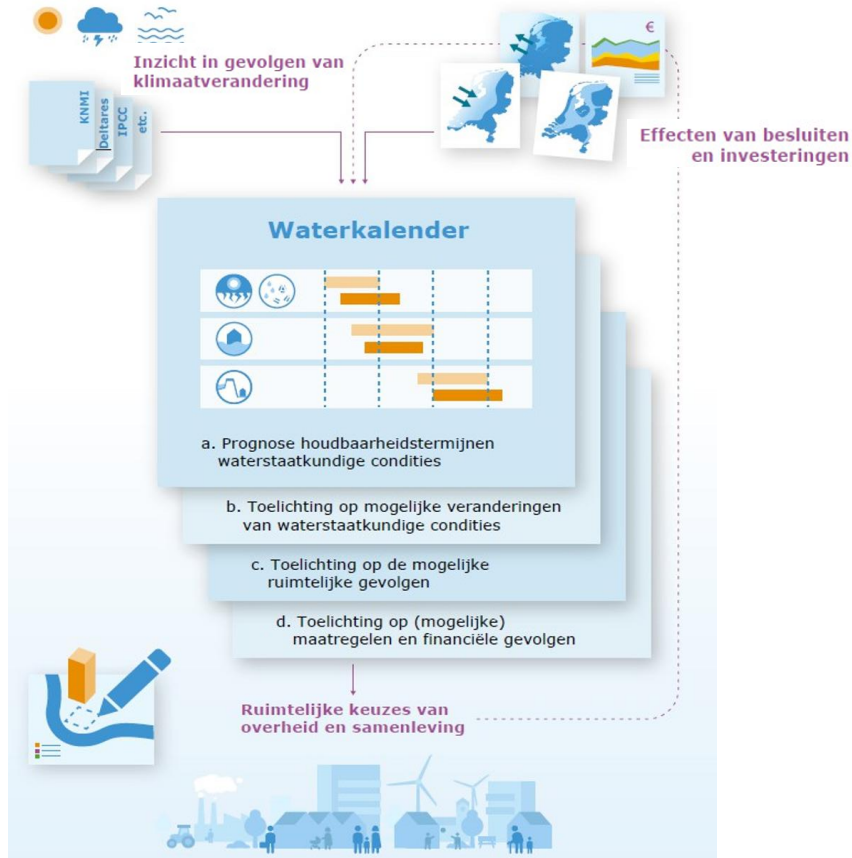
Inzicht in gevolgen van klimaatverandering

KNMI
Deltares
IPCC
etc.

€

Effecten van besluiten en investeringen

Waterkalender

a. Prognose houdbaarheidstermijnen waterstaatkundige condities

b. Toelichting op mogelijke veranderingen van waterstaatkundige condities

c. Toelichting op de mogelijke ruimtelijke gevolgen

d. Toelichting op (mogelijke) maatregelen en financiële gevolgen

Ruimtelijke keuzes van overheid en samenleving